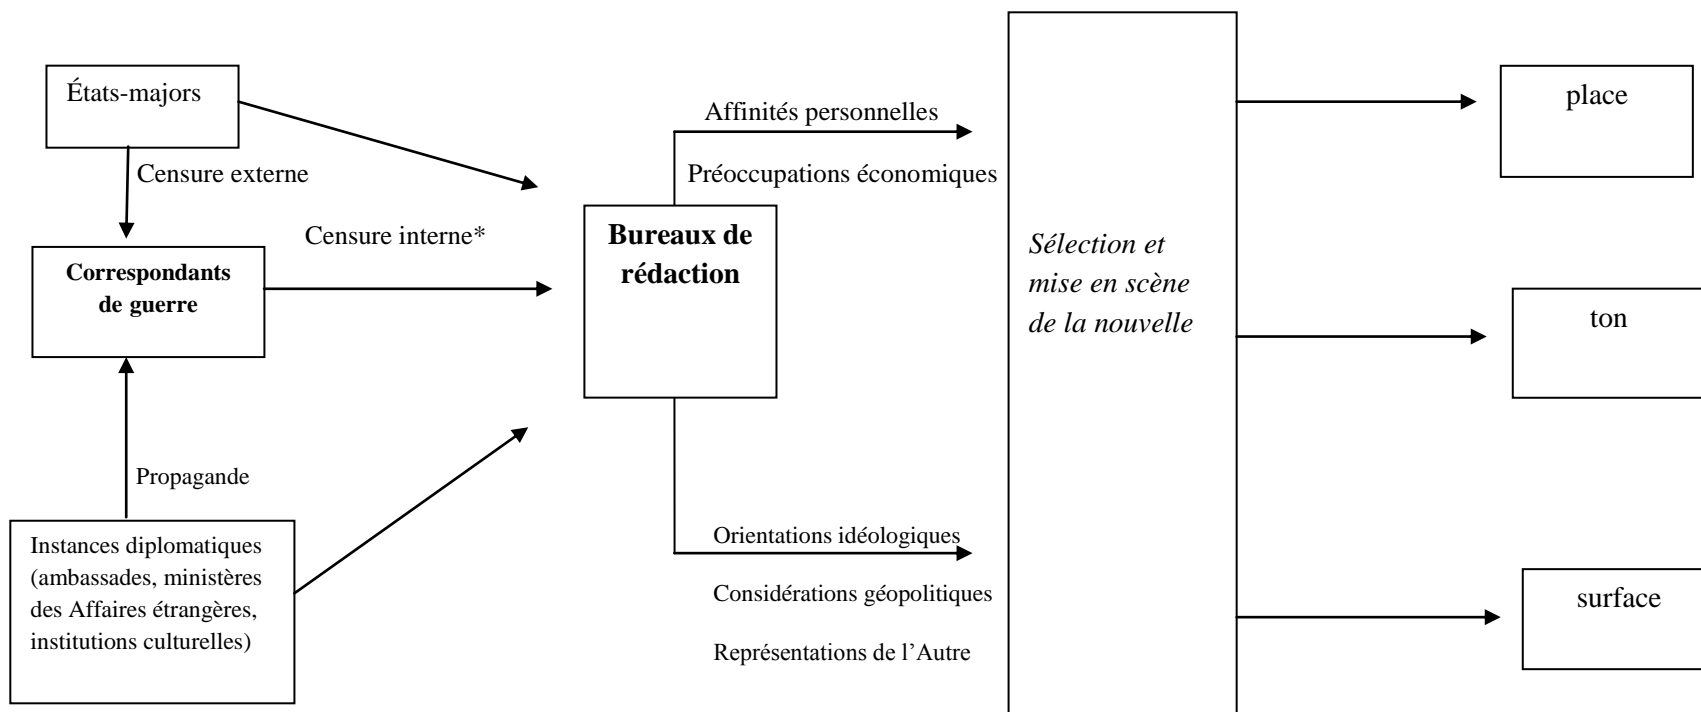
États-majors

Censure externe

Censure interne*

Correspondants de guerre

Propagande

Instances diplomatiques (ambassades, ministères des Affaires étrangères, institutions culturelles)

Affinités personnelles

Préoccupations économiques

Bureaux de rédaction

Orientations idéologiques

Considérations géopolitiques

Représentations de l'Autre

*Sélection et mise en scène de la nouvelle*

place

ton

surface